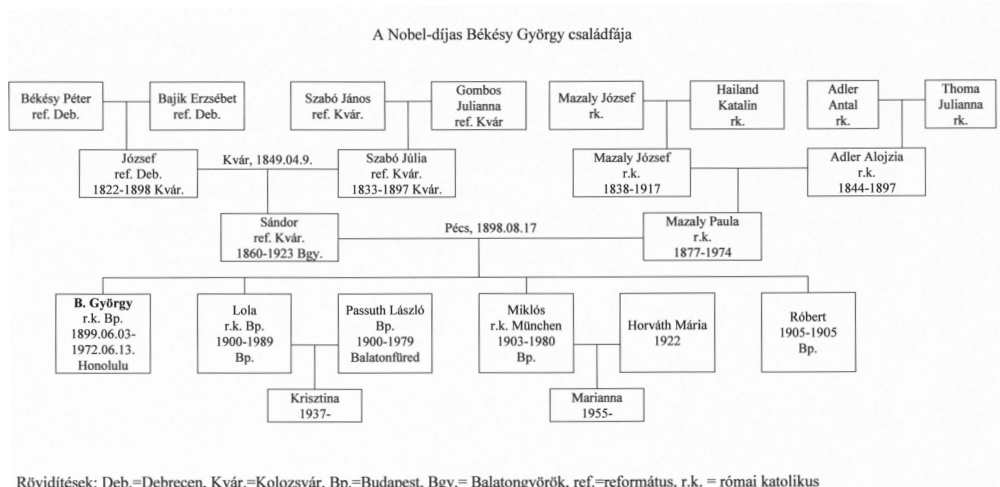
A Nobel-díjas Békésy György családfája

Békésy Péter
ref. Deb.

Bajik Erzsébet
ref. Deb.

Szabó János
ref. Kvár.

Gombos
Julianna
ref. Kvár

Mazaly József
rk.

Hailand
Katalin
rk.

Adler
Antal
rk.

Thoma
Julianna
rk.

József
ref. Deb.
1822-1898 Kvár.

Kvár, 1849.04.9.

Szabó Júlia
ref. Kvár.
1833-1897 Kvár.

Mazaly József
r.k.
1838-1917

Adler Alojzia
r.k.
1844-1897

Sándor
ref. Kvár.
1860-1923 Bgy.

Pécs, 1898.08.17

Mazaly Paula
r.k.
1877-1974

B. György
r.k. Bp.
1899.06.03-
1972.06.13.
Honolulu

Lola
r.k. Bp.
1900-1989
Bp.

Passuth László
Bp.
1900-1979
Balatonfüred

Miklós
r.k. München
1903-1980
Bp.

Horváth Mária
1922

Róbert
1905-1905
Bp.

Krisztina
1937-

Marianna
1955-

Rövidítések: Deb.=Debrecen, Kvár.=Kolozsvár, Bp.=Budapest, Bgy.= Balatongyörök, ref.=református, r.k. = római katolikus